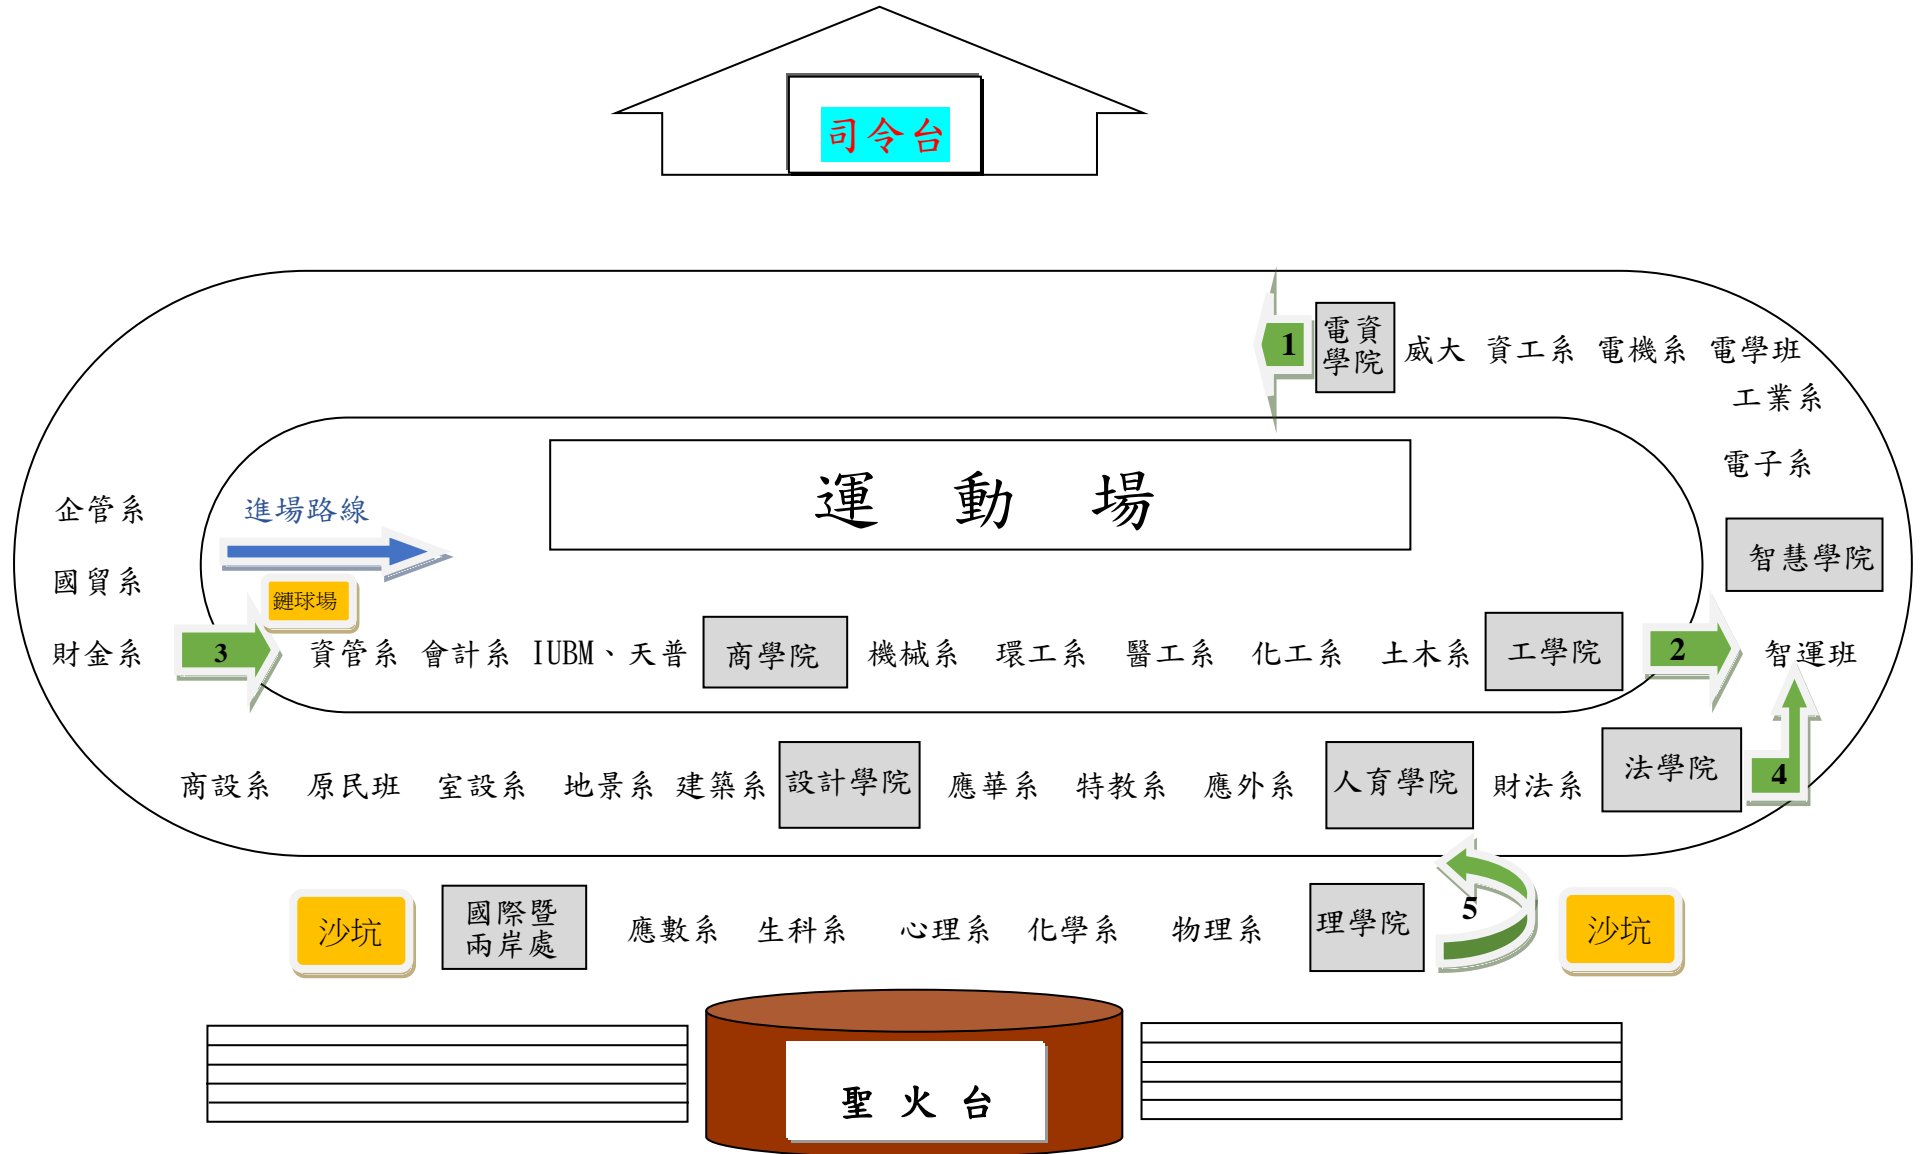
司令台

1
電資學院
威大 資工系 電機系 電學班
工業系
電子系

運 動 場

企管系
進場路線
國貿系
鏈球場
財金系
3
資管系 會計系 IUBM、天普
商學院
機械系 環工系 醫工系 化工系 土木系
工學院
2
智運班
智慧學院

商設系 原民班 室設系 地景系 建築系
設計學院
應華系 特教系 應外系
人育學院
財法系
法學院
4

沙坑
國際暨兩岸處
應數系 生科系 心理系 化學系 物理系
理學院
5
沙坑

聖 火 台